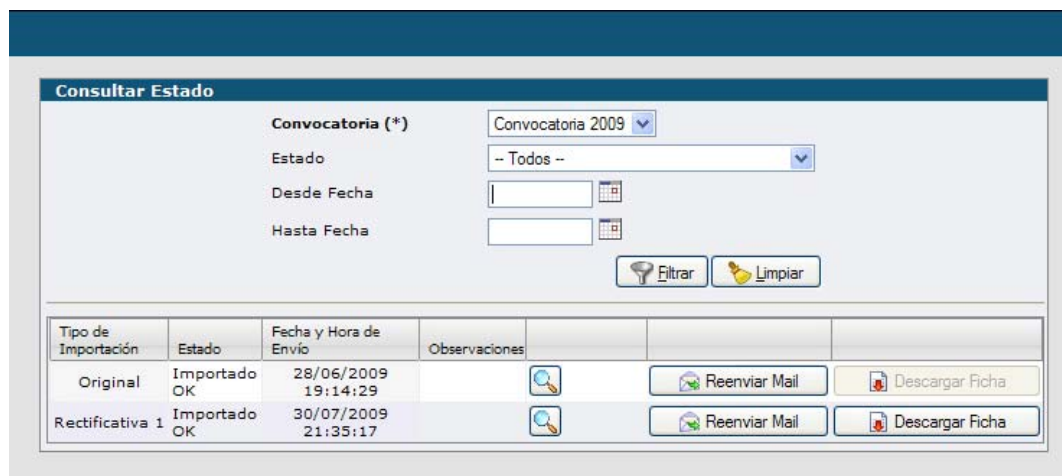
Consultar Estado

Convocatoria (*) Convocatoria 2009

Estado -- Todos --

Desde Fecha

Hasta Fecha

Filtrar Limpiar

| Tipo de Importación | Estado | Fecha y Hora de Envío | Observaciones | | | |
|---|---|---|---|---|---|---|
| Original | Importado OK | 28/06/2009 19:14:29 | | | Reenviar Mail | Descargar Ficha |
| Rectificativa 1 | Importado OK | 30/07/2009 21:35:17 | | | Reenviar Mail | Descargar Ficha |